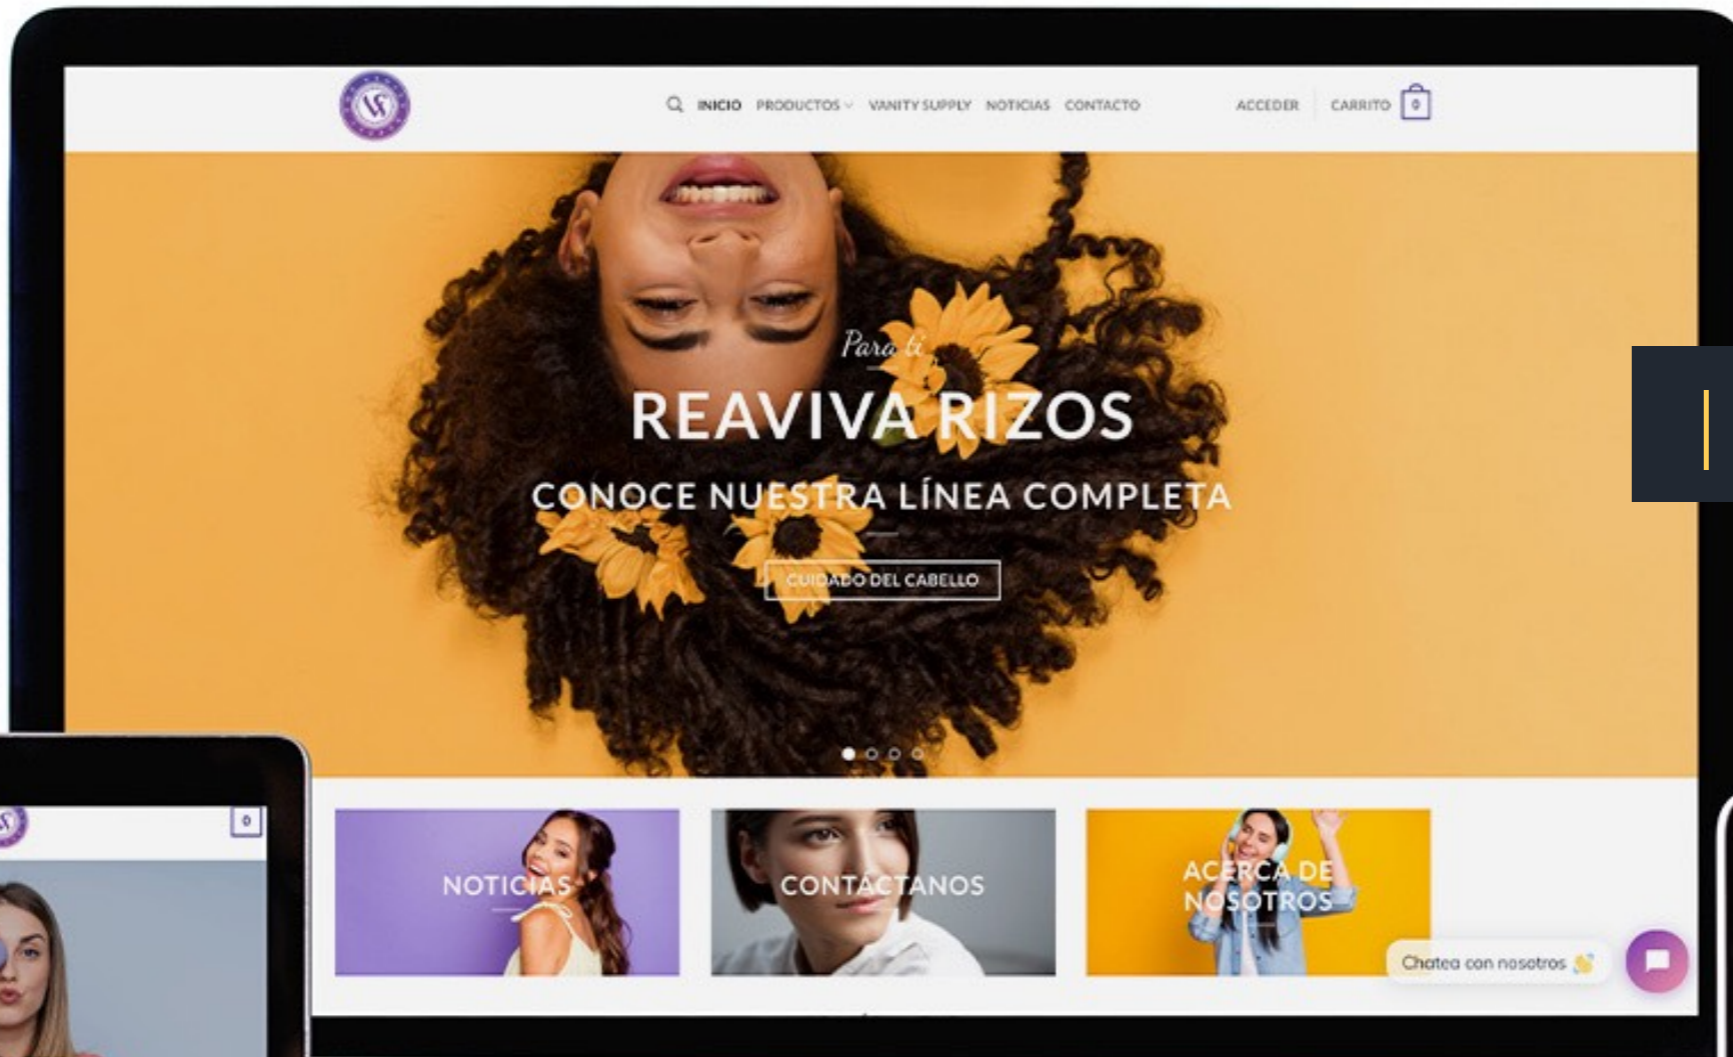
INICIO PRODUCTOS VANITY SUPPLY NOTICIAS CONTACTO ACCEDER CARRITO 0

Para ti

REAVIVA RIZOS

CONOCE NUESTRA LÍNEA COMPLETA

CUIDADO DEL CABELLO

0

NOTICIAS

CONTÁCTANOS

ACERCA DE NOSOTROS

Chatea con nosotros